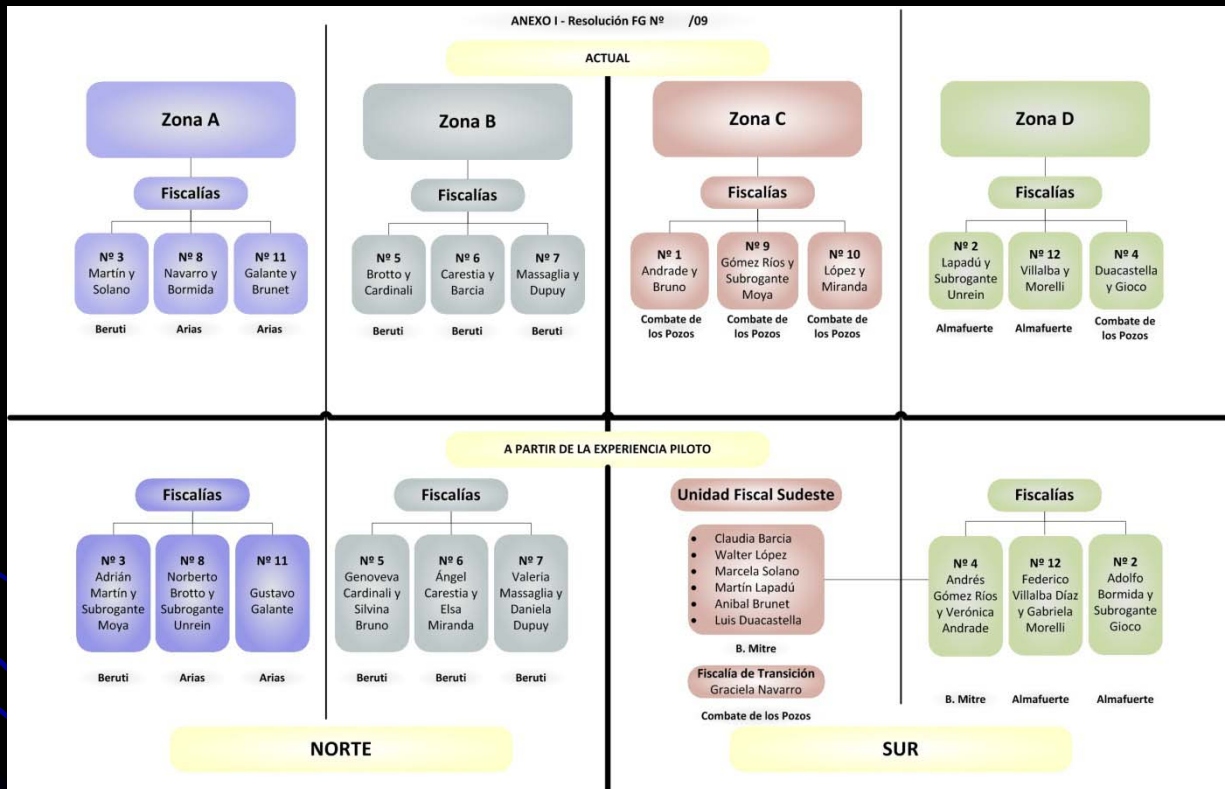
ANEXO I - Resolución FG Nº /09

ACTUAL

Zona A

Fiscalías

Nº 3 Martín y Solano

Nº 8 Navarro y Bormida

Nº 11 Galante y Brunet

Beruti

Arias

Arias

Zona B

Fiscalías

Nº 5 Brotto y Cardinali

Nº 6 Carestia y Barcia

Nº 7 Massaglia y Dupuy

Beruti

Beruti

Beruti

Zona C

Fiscalías

Nº 1 Andrade y Bruno

Nº 9 Gómez Ríos y Subrogante Moya

Nº 10 López y Miranda

Combate de los Pozos

Combate de los Pozos

Combate de los Pozos

Zona D

Fiscalías

Nº 2 Lapadú y Subrogante Unrein

Nº 12 Villalba y Morelli

Nº 4 Duacastella y Gioco

Almafuerte

Almafuerte

Combate de los Pozos

A PARTIR DE LA EXPERIENCIA PILOTO

Fiscalías

Nº 3 Adrián Martín y Subrogante Moya

Nº 8 Norberto Brotto y Subrogante Unrein

Nº 11 Gustavo Galante

Beruti

Arias

Arias

Fiscalías

Nº 5 Genoveva Cardinali y Silvina Bruno

Nº 6 Ángel Carestia y Elsa Miranda

Nº 7 Valeria Massaglia y Daniela Dupuy

Beruti

Beruti

Beruti

Unidad Fiscal Sudeste

- Claudia Barcia
- Walter López
- Marcela Solano
- Martín Lapadú
- Anibal Brunet
- Luis Duacastella

B. Mitre

Fiscalía de Transición
Graciela Navarro

Combate de los Pozos

Fiscalías

Nº 4 Andrés Gómez Ríos y Verónica Andrade

Nº 12 Federico Villalba Díaz y Gabriela Morelli

Nº 2 Adolfo Bormida y Subrogante Gioco

B. Mitre

Almafuerte

Almafuerte

NORTE

SUR